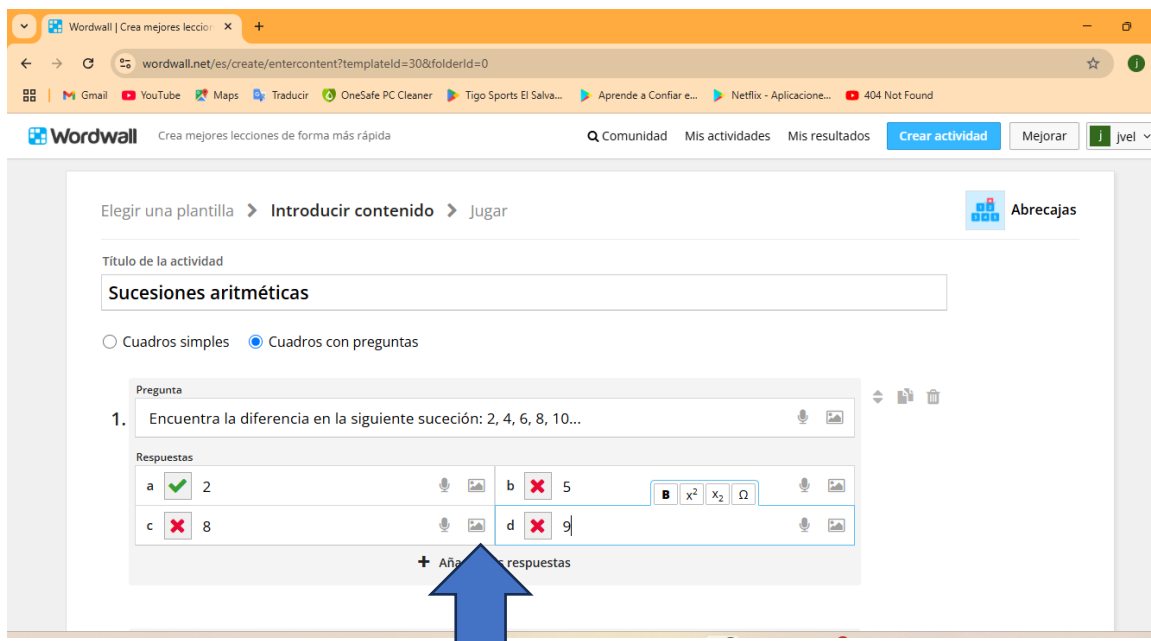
Wordwall | Crea mejores leccion ×
+

wordwall.net/es/create/entercontent?templateId=30&folderId=0

Gmail YouTube Maps Traducir OneSafe PC Cleaner Tigo Sports El Salva... Aprende a Confiar e... Netflix - Aplicacione... 404 Not Found

Wordwall Crea mejores lecciones de forma más rápida

Comunidad Mis actividades Mis resultados Crear actividad Mejorar j jvel

Elegir una plantilla > Introducir contenido > Jugar

Abrecajas

Título de la actividad

Sucesiones aritméticas

Cuadros simples Cuadros con preguntas

Pregunta

1. Encuentra la diferencia en la siguiente suceción: 2, 4, 6, 8, 10...

Respuestas

a 2

b 5

B $x^2$ $x_2$ Ω

c 8

d 9

+ Aña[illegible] respuestas